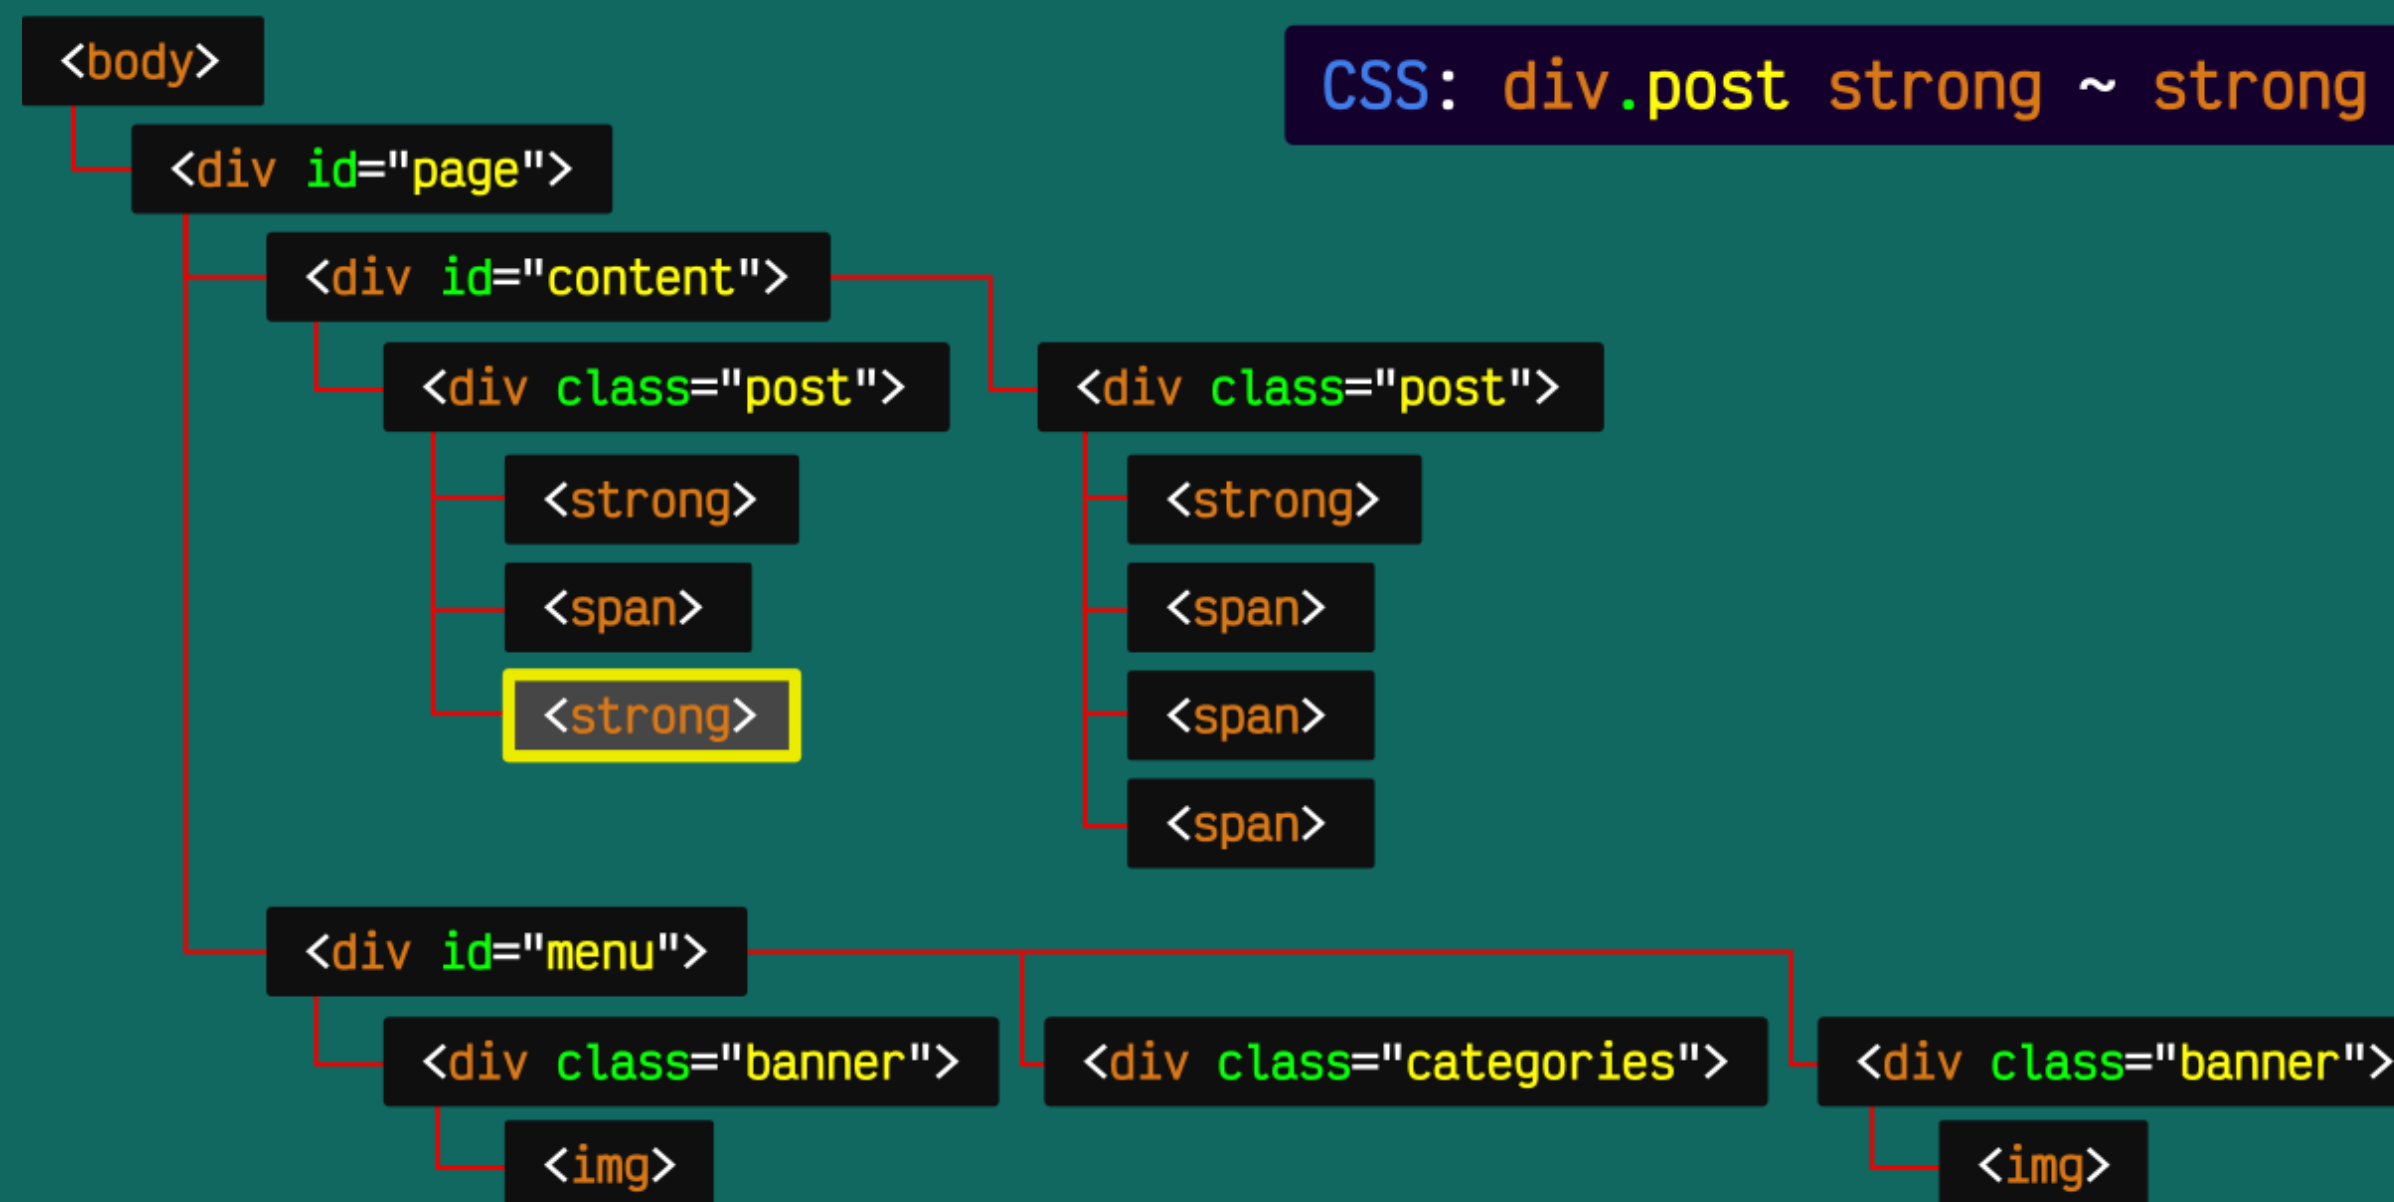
CSS: div.post strong ~ strong

<body>

<div id="page">

<div id="content">

<div class="post">

<strong>

<span>

<strong>

<div class="post">

<strong>

<span>

<span>

<span>

<div id="menu">

<div class="banner">

<img>

<div class="categories">

<div class="banner">

<img>